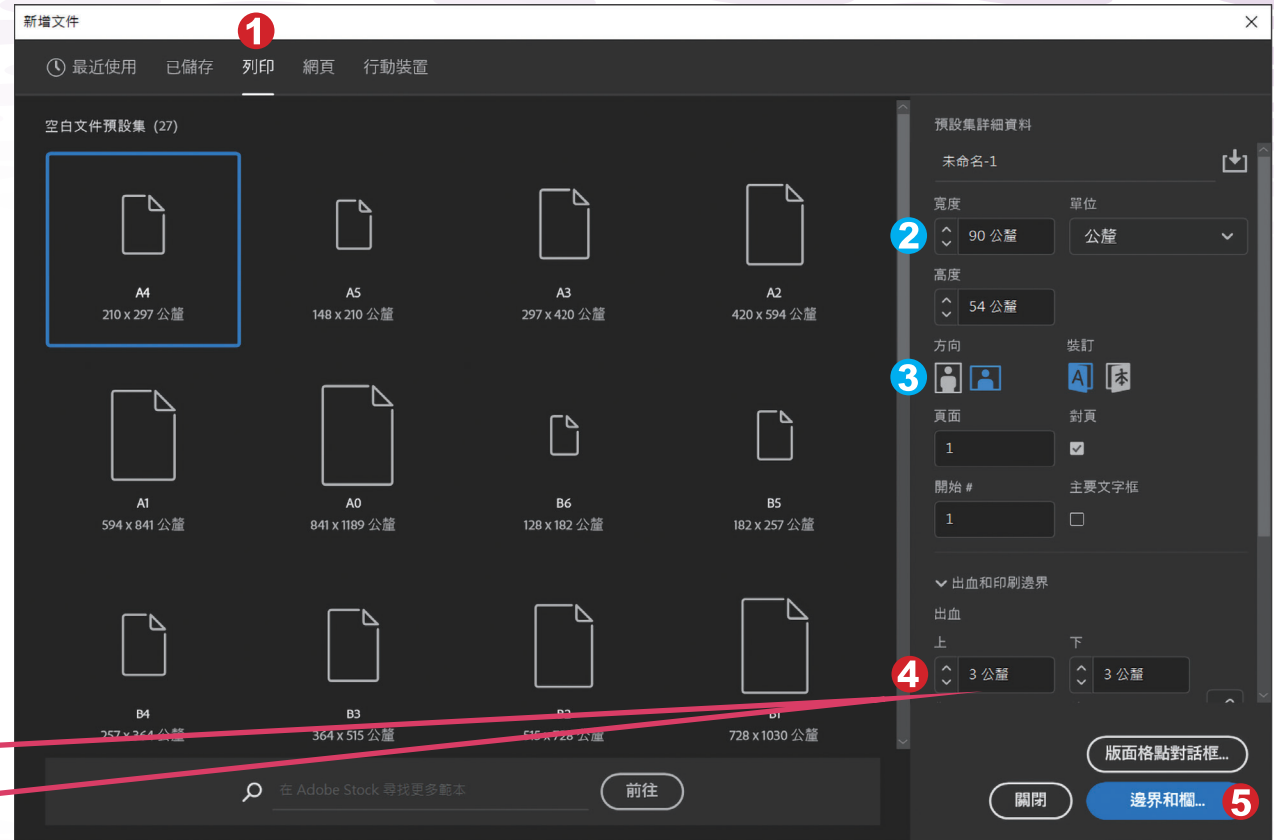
新增文件

1

最近使用 已儲存 列印 網頁 行動裝置

空白文件預設集 (27)

A4
210 x 297 公釐

A5
148 x 210 公釐

A3
297 x 420 公釐

A2
420 x 594 公釐

A1
594 x 841 公釐

A0
841 x 1189 公釐

B6
128 x 182 公釐

B5
182 x 257 公釐

B4
257 x 364 公釐

B3
364 x 515 公釐

B2
515 x 728 公釐

B1
728 x 1030 公釐

在 Adobe Stock 尋找更多範本

前往

預設集詳細資料

未命名-1

寬度
2
90 公釐

單位
公釐

高度
54 公釐

方向
3

裝訂

頁面
1

對頁

開始 #
1

主要文字框

出血和印刷邊界

出血

上
4
3 公釐

下
3 公釐

版面格點對話框...

關閉

邊界和欄...
5